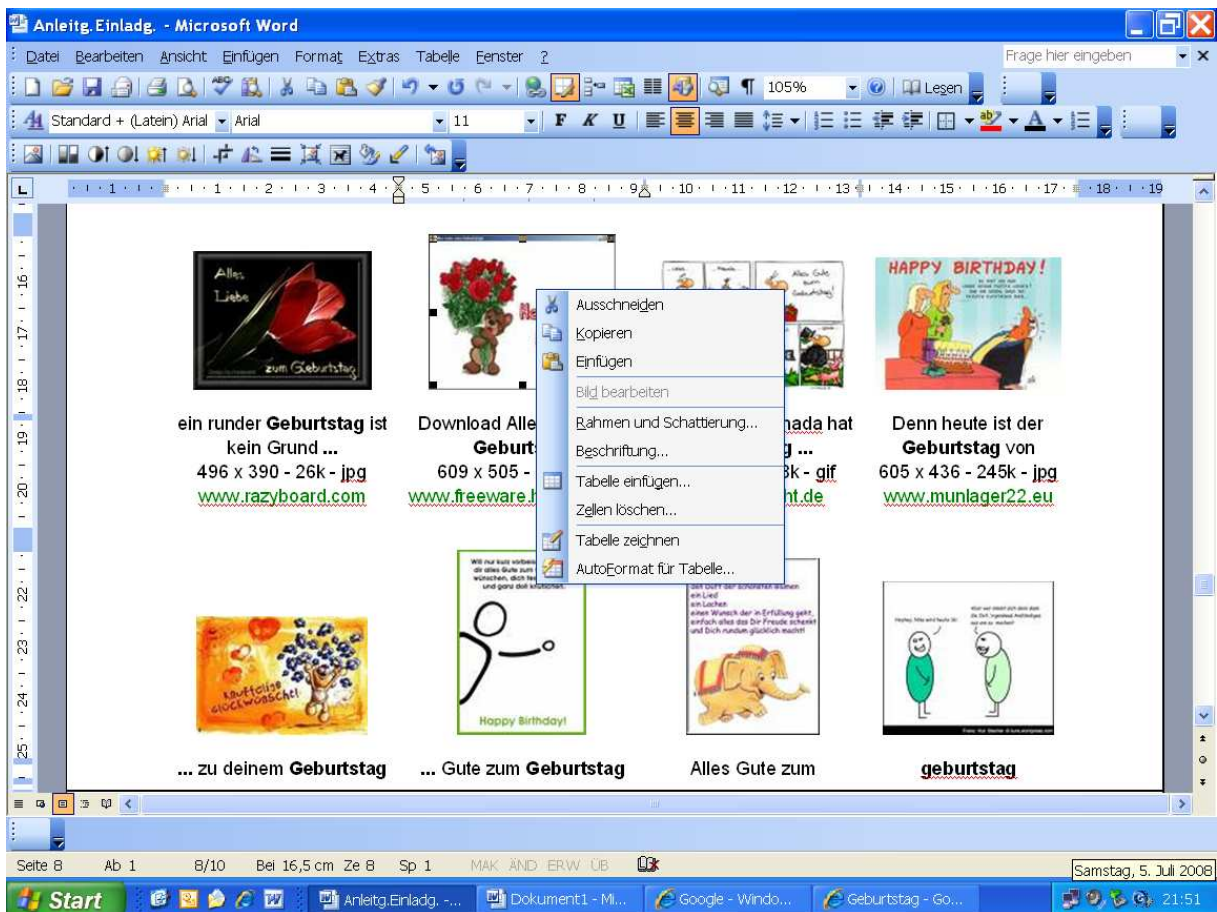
Anleitg. Einladg. - Microsoft Word

Datei Bearbeiten Ansicht Einfügen Format Extras Tabelle Fenster ?

Frage hier eingeben

105%

Lesen

Standard + (Latein) Arial Arial 11

F K U

Alles Liebe zum Geburtstag

HAPPY BIRTHDAY!

Ausschneiden
Kopieren
Einfügen
Bild bearbeiten
Rahmen und Schattierung...
Beschriftung...
Tabelle einfügen...
Zellen löschen...
Tabelle zeichnen
AutoFormat für Tabelle...

ein runder **Geburtstag** ist kein Grund ...
496 x 390 - 26k - jpg
www.razyboard.com

Download Alle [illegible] **Geburt**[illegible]
609 x 505 - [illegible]
www.freeware.h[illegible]

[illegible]nada hat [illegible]g ...
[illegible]3k - gif
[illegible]nt.de

Denn heute ist der **Geburtstag** von
605 x 436 - 245k - jpg
www.munlager22.eu

Knuddelige Glückwünsche!

Happy Birthday!

... zu deinem **Geburtstag**

... Gute zum **Geburtstag**

Alles Gute zum

**geburtstag**

Seite 8 Ab 1 8/10 Bei 16,5 cm Ze 8 Sp 1 MAK ÄND ERW ÜB

Samstag, 5. Juli 2008

Start Anleitg.Einladg. -... Dokument1 - Mi... Google - Windo... Geburtstag - Go... 21:51